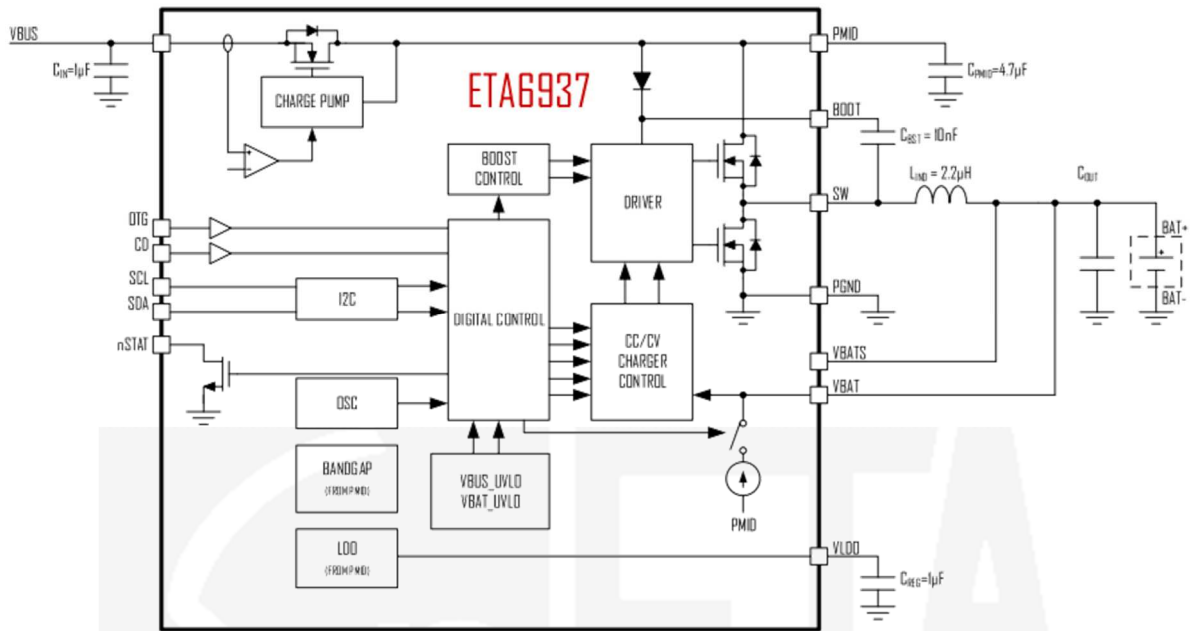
VBUS
$C_{IN}$=1μF
CHARGE PUMP
ETA6937
PMID
$C_{PMID}$=4.7μF
BOOT
$C_{BST}$ = 10nF
BOOST CONTROL
DRIVER
SW
$L_{IND}$ = 2.2μH
$C_{OUT}$
BAT+
BAT-
OTG
CD
SCL
SDA
I2C
DIGITAL CONTROL
PGND
nSTAT
CC/CV CHARGER CONTROL
VBATS
VBAT
OSC
BANDGAP
(FROM PMID)
VBUS_UVLO
VBAT_UVLO
PMID
LDO
(FROM PMID)
VLDO
$C_{REG}$=1μF